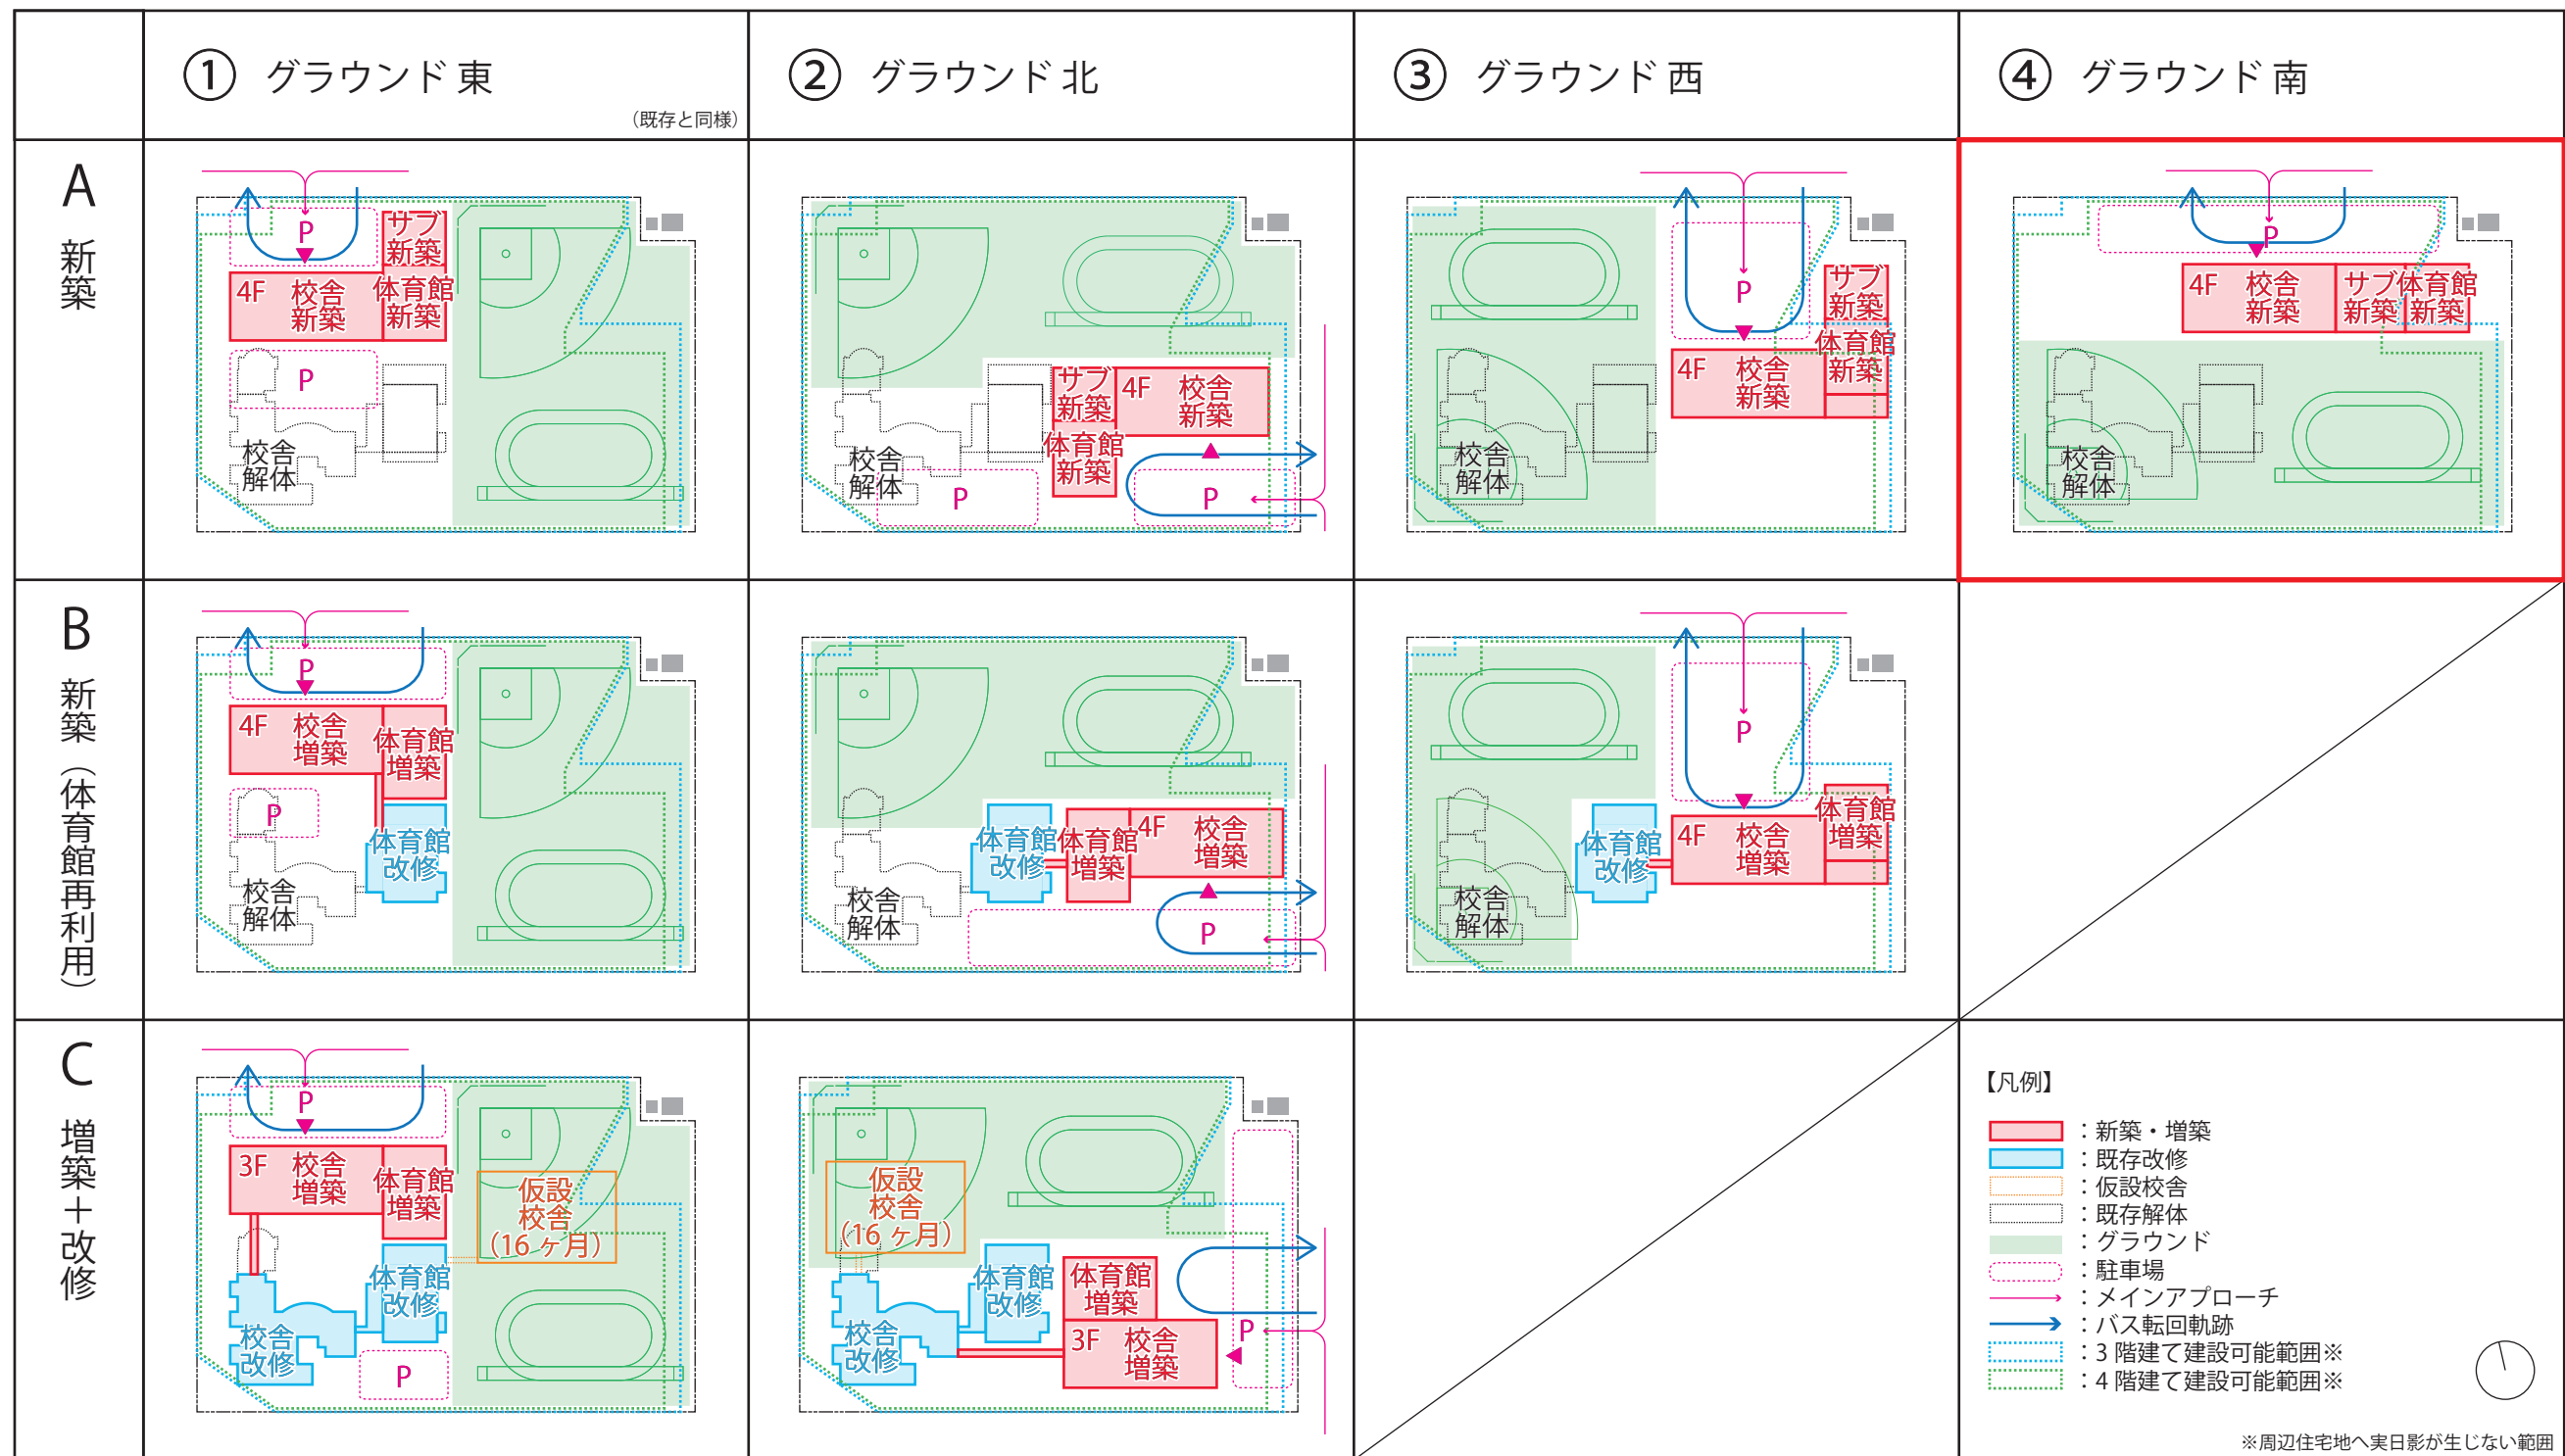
| | ① グラウンド東 (既存と同様) | ② グラウンド北 | ③ グラウンド西 | ④ グラウンド南 |
|---|---|---|---|---|
| A 新築 | P サブ新築 4F 校舎新築 体育館新築 P 校舎解体 | 4F 校舎新築 サブ新築 体育館新築 校舎解体 P P | P サブ新築 4F 校舎新築 体育館新築 校舎解体 | P 4F 校舎新築 サブ体育館新築 新築 校舎解体 |
| B 新築(体育館再利用) | P 4F 校舎増築 体育館増築 P 体育館改修 校舎解体 | 体育館改修 体育館増築 4F 校舎増築 校舎解体 P | P 4F 校舎増築 体育館増築 体育館改修 校舎解体 | |
| C 増築+改修 | P 3F 校舎増築 体育館増築 仮設校舎(16ヶ月) 体育館改修 校舎改修 P | 仮設校舎(16ヶ月) 体育館改修 体育館増築 3F 校舎増築 校舎改修 P | | |

【凡例】
:新築・増築
:既存改修
:仮設校舎
:既存解体
:グラウンド
:駐車場
:メインアプローチ
:バス転回軌跡
:3階建て建設可能範囲※
:4階建て建設可能範囲※

※周辺住宅地へ実日影が生じない範囲